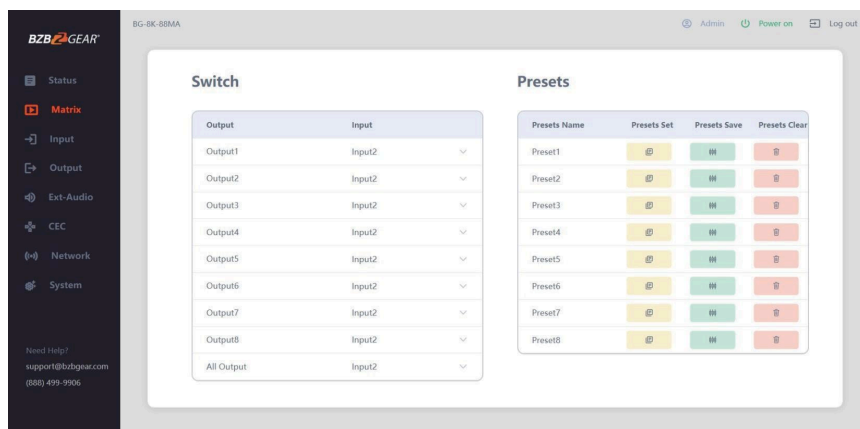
BZBGEAR

BG-8K-88MA

Admin Power on Log out

Status
Matrix
Input
Output
Ext-Audio
CEC
Network
System

Need Help?
support@bzbgear.com
(888) 499-9906

Switch

| Output | Input |
|---|---|
| Output1 | Input2 |
| Output2 | Input2 |
| Output3 | Input2 |
| Output4 | Input2 |
| Output5 | Input2 |
| Output6 | Input2 |
| Output7 | Input2 |
| Output8 | Input2 |
| All Output | Input2 |

Presets

| Presets Name | Presets Set | Presets Save | Presets Clear |
|---|---|---|---|
| Preset1 | | | |
| Preset2 | | | |
| Preset3 | | | |
| Preset4 | | | |
| Preset5 | | | |
| Preset6 | | | |
| Preset7 | | | |
| Preset8 | | | |